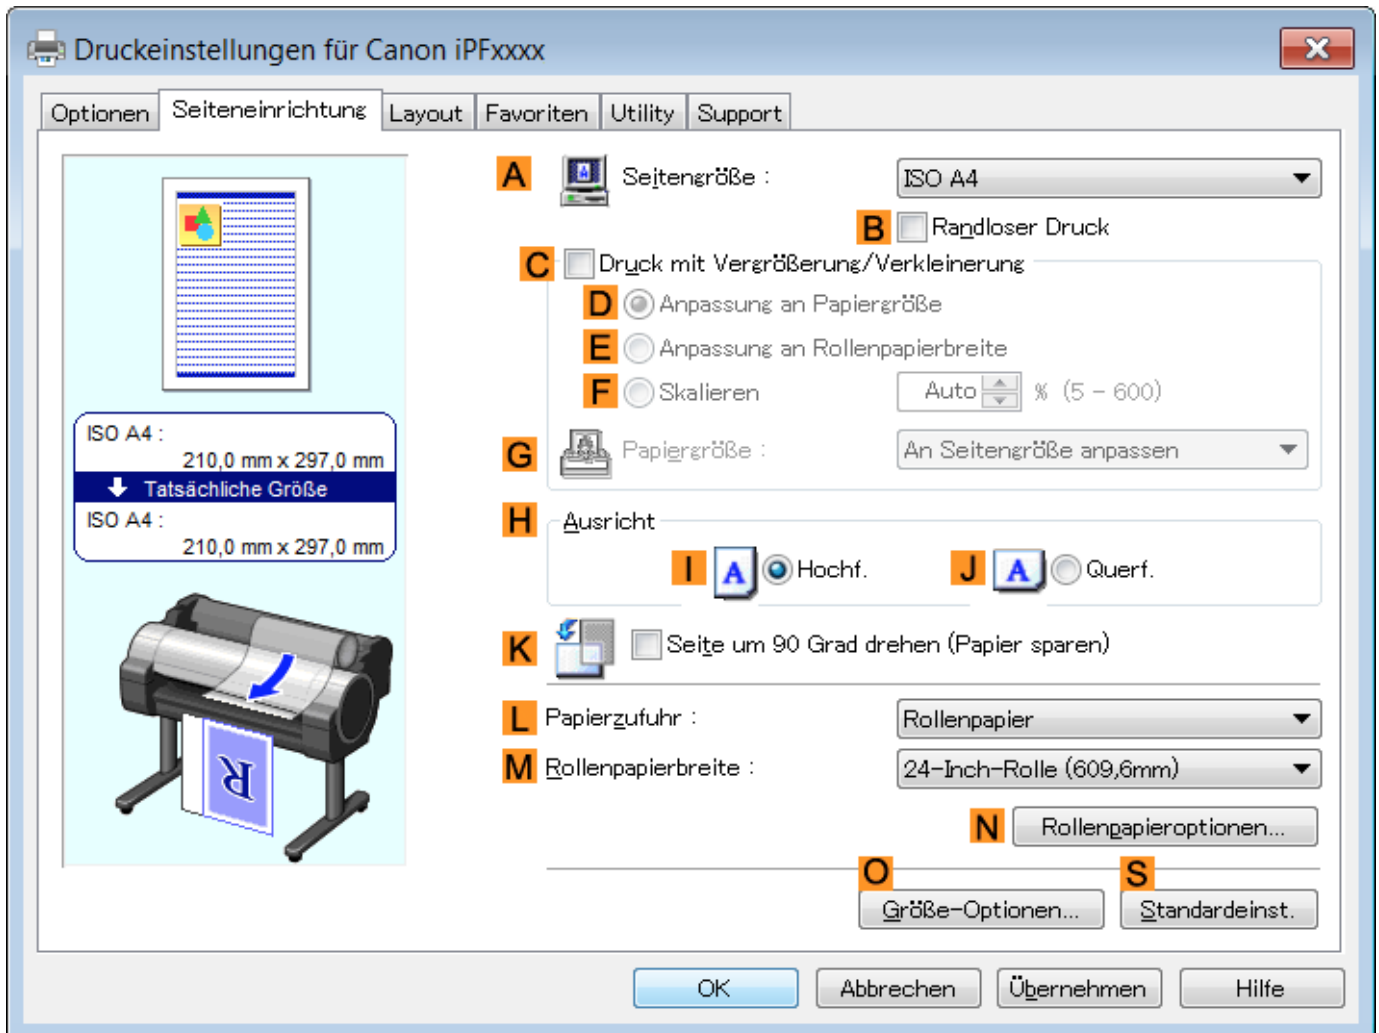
Druckeinstellungen für Canon iPFxxxx

Optionen | Seiteneinrichtung | Layout | Favoriten | Utility | Support

A Seitengröße : ISO A4

B Randloser Druck

C Druck mit Vergrößerung/Verkleinerung

D Anpassung an Papiergröße

E Anpassung an Rollenpapierbreite

F Skalieren Auto % (5 - 600)

G Papiergröße : An Seitengröße anpassen

H Ausricht

I Hochf. J Querf.

K Seite um 90 Grad drehen (Papier sparen)

L Papierzufuhr : Rollenpapier

M Rollenpapierbreite : 24-Inch-Rolle (609,6mm)

N Rollenpapieroptionen...

O Größe-Optionen...

S Standardeinst.

ISO A4 :
210,0 mm x 297,0 mm
Tatsächliche Größe
ISO A4 :
210,0 mm x 297,0 mm

R

OK Abbrechen Übernehmen Hilfe